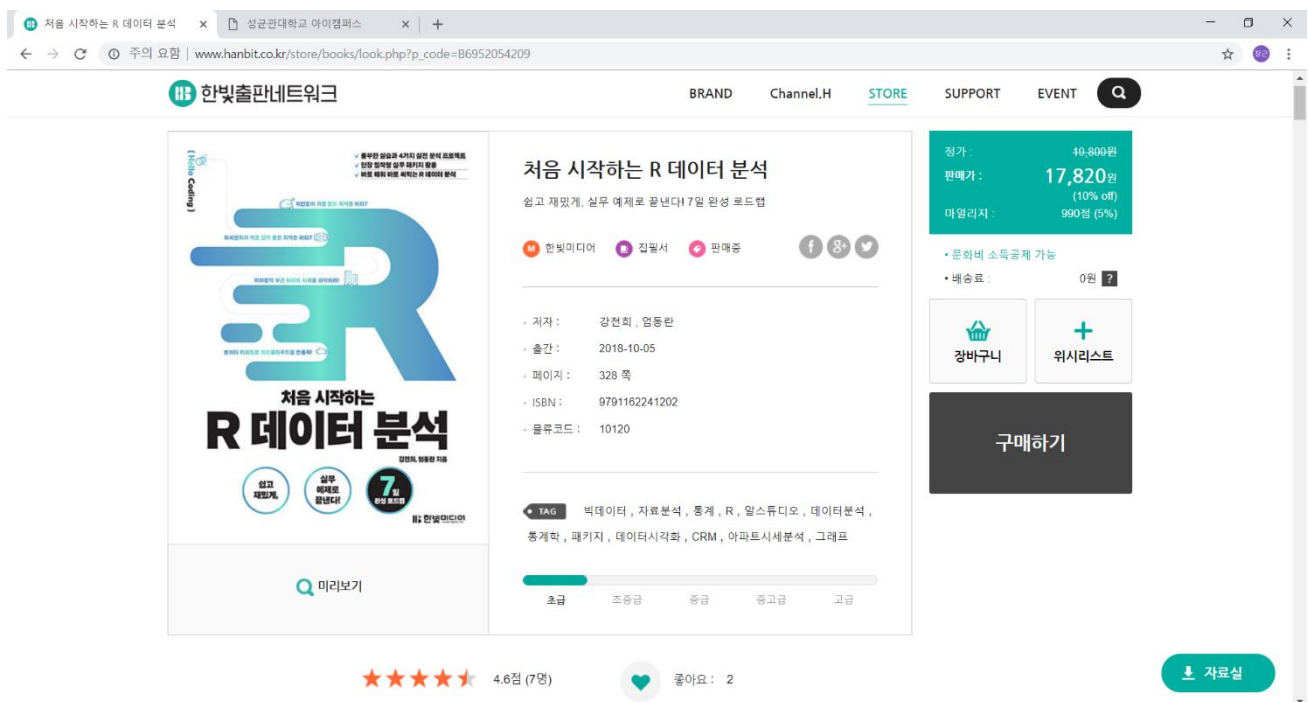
처음 시작하는 R 데이터 분석 × 성균관대학교 아이캠퍼스 × +

주의 요함 | www.hanbit.co.kr/store/books/look.php?p_code=B6952054209

한빛출판네트워크

BRAND Channel.H STORE SUPPORT EVENT

( Hello Coding )

✓ 풍부한 실습과 4가지 실전 분석 프로젝트
✓ 탄탄 정착형 실무 패키지 활용
✓ 바로 배워 바로 써먹는 R 데이터 분석

처음 시작하는
R 데이터 분석

강전희, 엄동란 지음

쉽고 재밌게,
실무 예제로 끝낸다!
7일 완성 로드맵

한빛미디어

미리보기

처음 시작하는 R 데이터 분석

쉽고 재밌게, 실무 예제로 끝낸다! 7일 완성 로드맵

한빛미디어 집필서 판매중

저자 : 강전희 , 엄동란
출간 : 2018-10-05
페이지 : 328 쪽
ISBN : 9791162241202
물류코드 : 10120

TAG 빅데이터 , 자료분석 , 통계 , R , 알스튜디오 , 데이터분석 , 통계학 , 패키지 , 데이터시각화 , CRM , 아파트시세분석 , 그래프

초급 초중급 중급 중고급 고급

정가 : 19,800원
판매가 : 17,820원
(10% off)
마일리지 : 990점 (5%)

• 문화비 소득공제 가능
• 배송료 : 0원 ?

장바구니
위시리스트
구매하기

4.6점 (7명)
좋아요 : 2

자료실